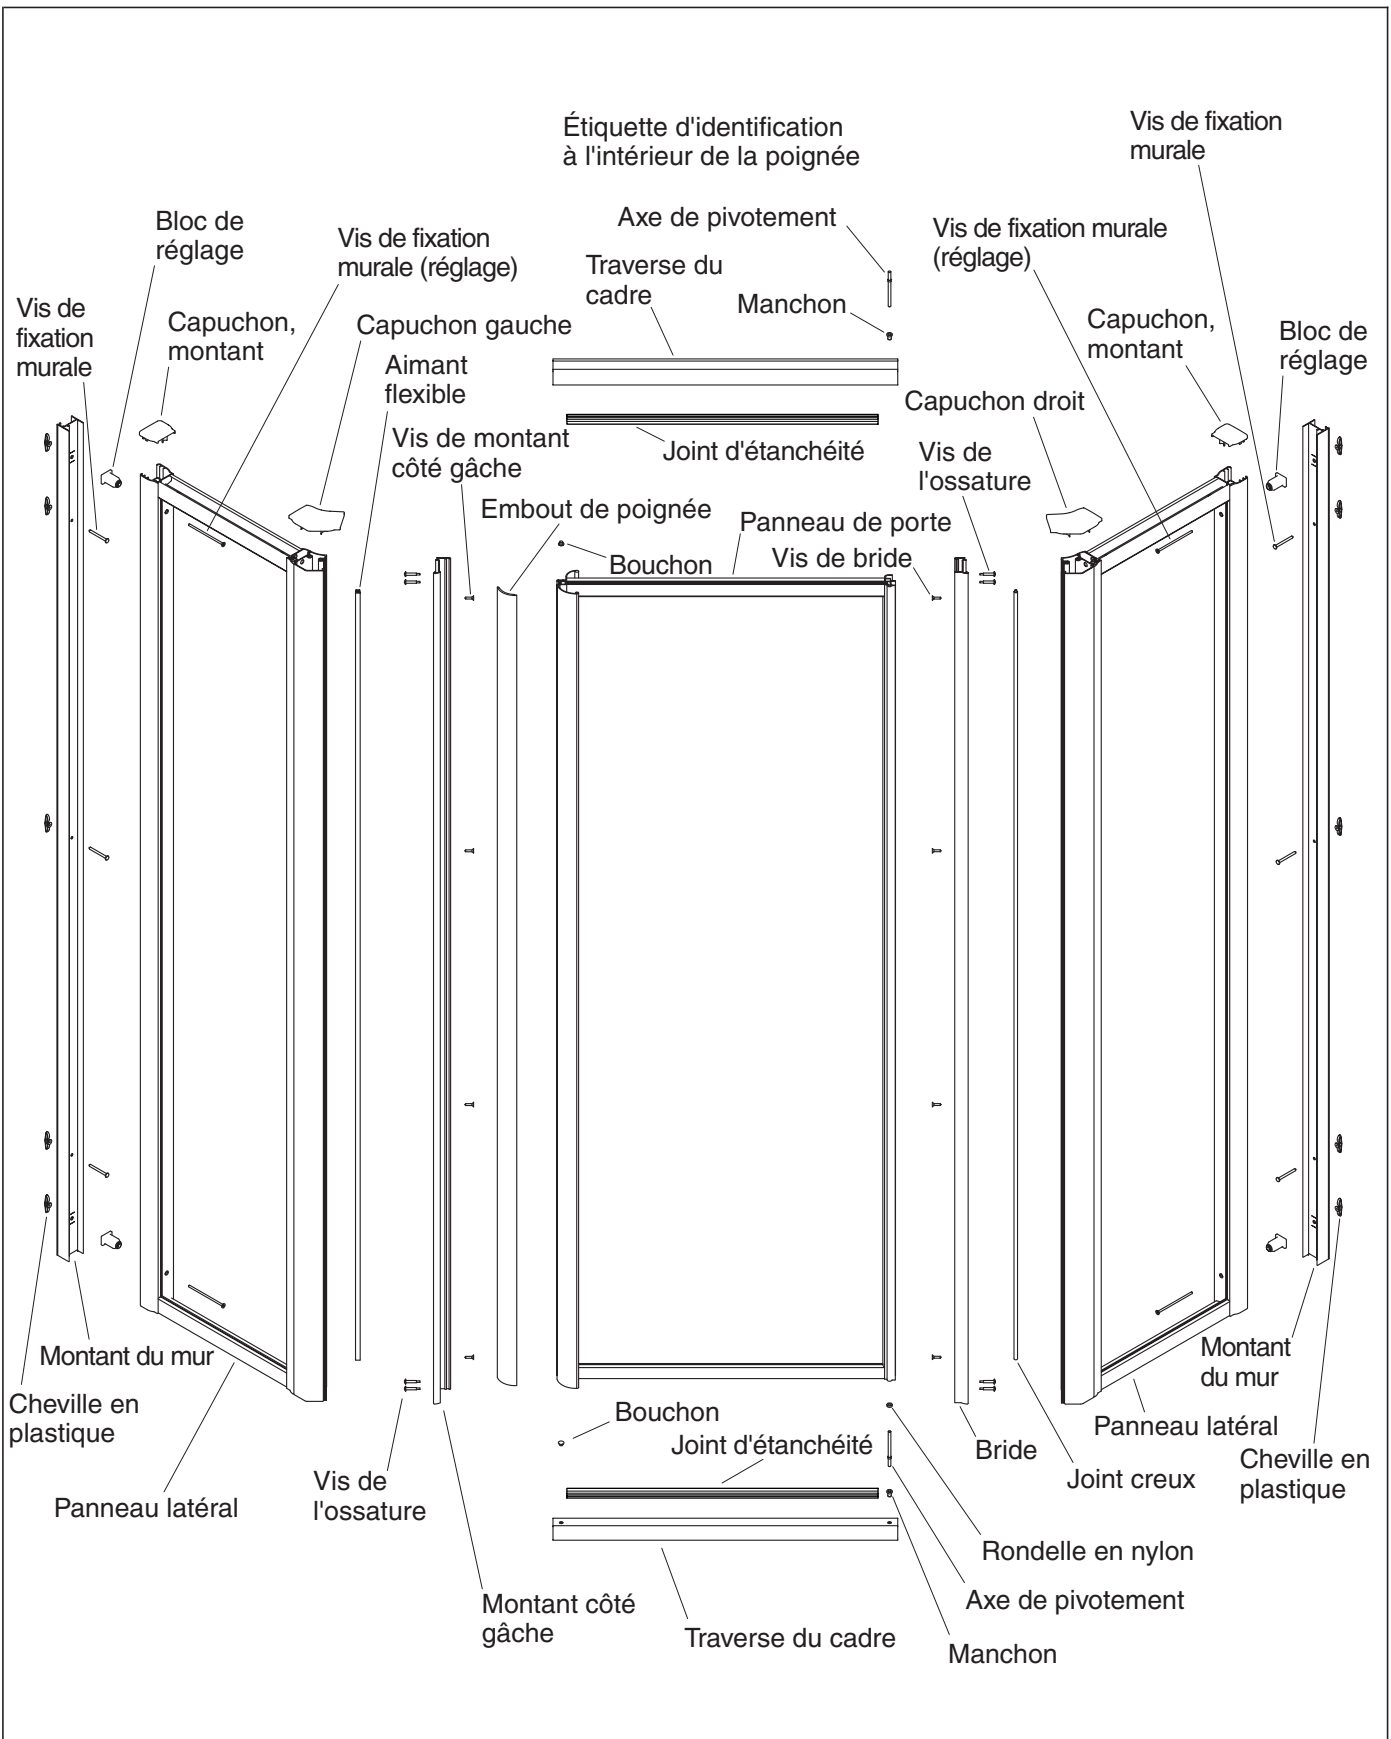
Étiquette d'identification à l'intérieur de la poignée

Vis de fixation murale

Axe de pivotement

Vis de fixation murale (réglage)

Bloc de réglage

Vis de fixation murale (réglage)

Traverse du cadre

Manchon

Capuchon, montant

Bloc de réglage

Vis de fixation murale

Capuchon, montant

Capuchon gauche

Aimant flexible

Capuchon droit

Joint d'étanchéité

Vis de montant côté gâche

Vis de l'ossature

Embout de poignée

Panneau de porte

Bouchon

Vis de bride

Montant du mur

Cheville en plastique

Panneau latéral

Vis de l'ossature

Bouchon

Joint d'étanchéité

Bride

Joint creux

Montant du mur

Panneau latéral

Cheville en plastique

Rondelle en nylon

Axe de pivotement

Montant côté gâche

Traverse du cadre

Manchon